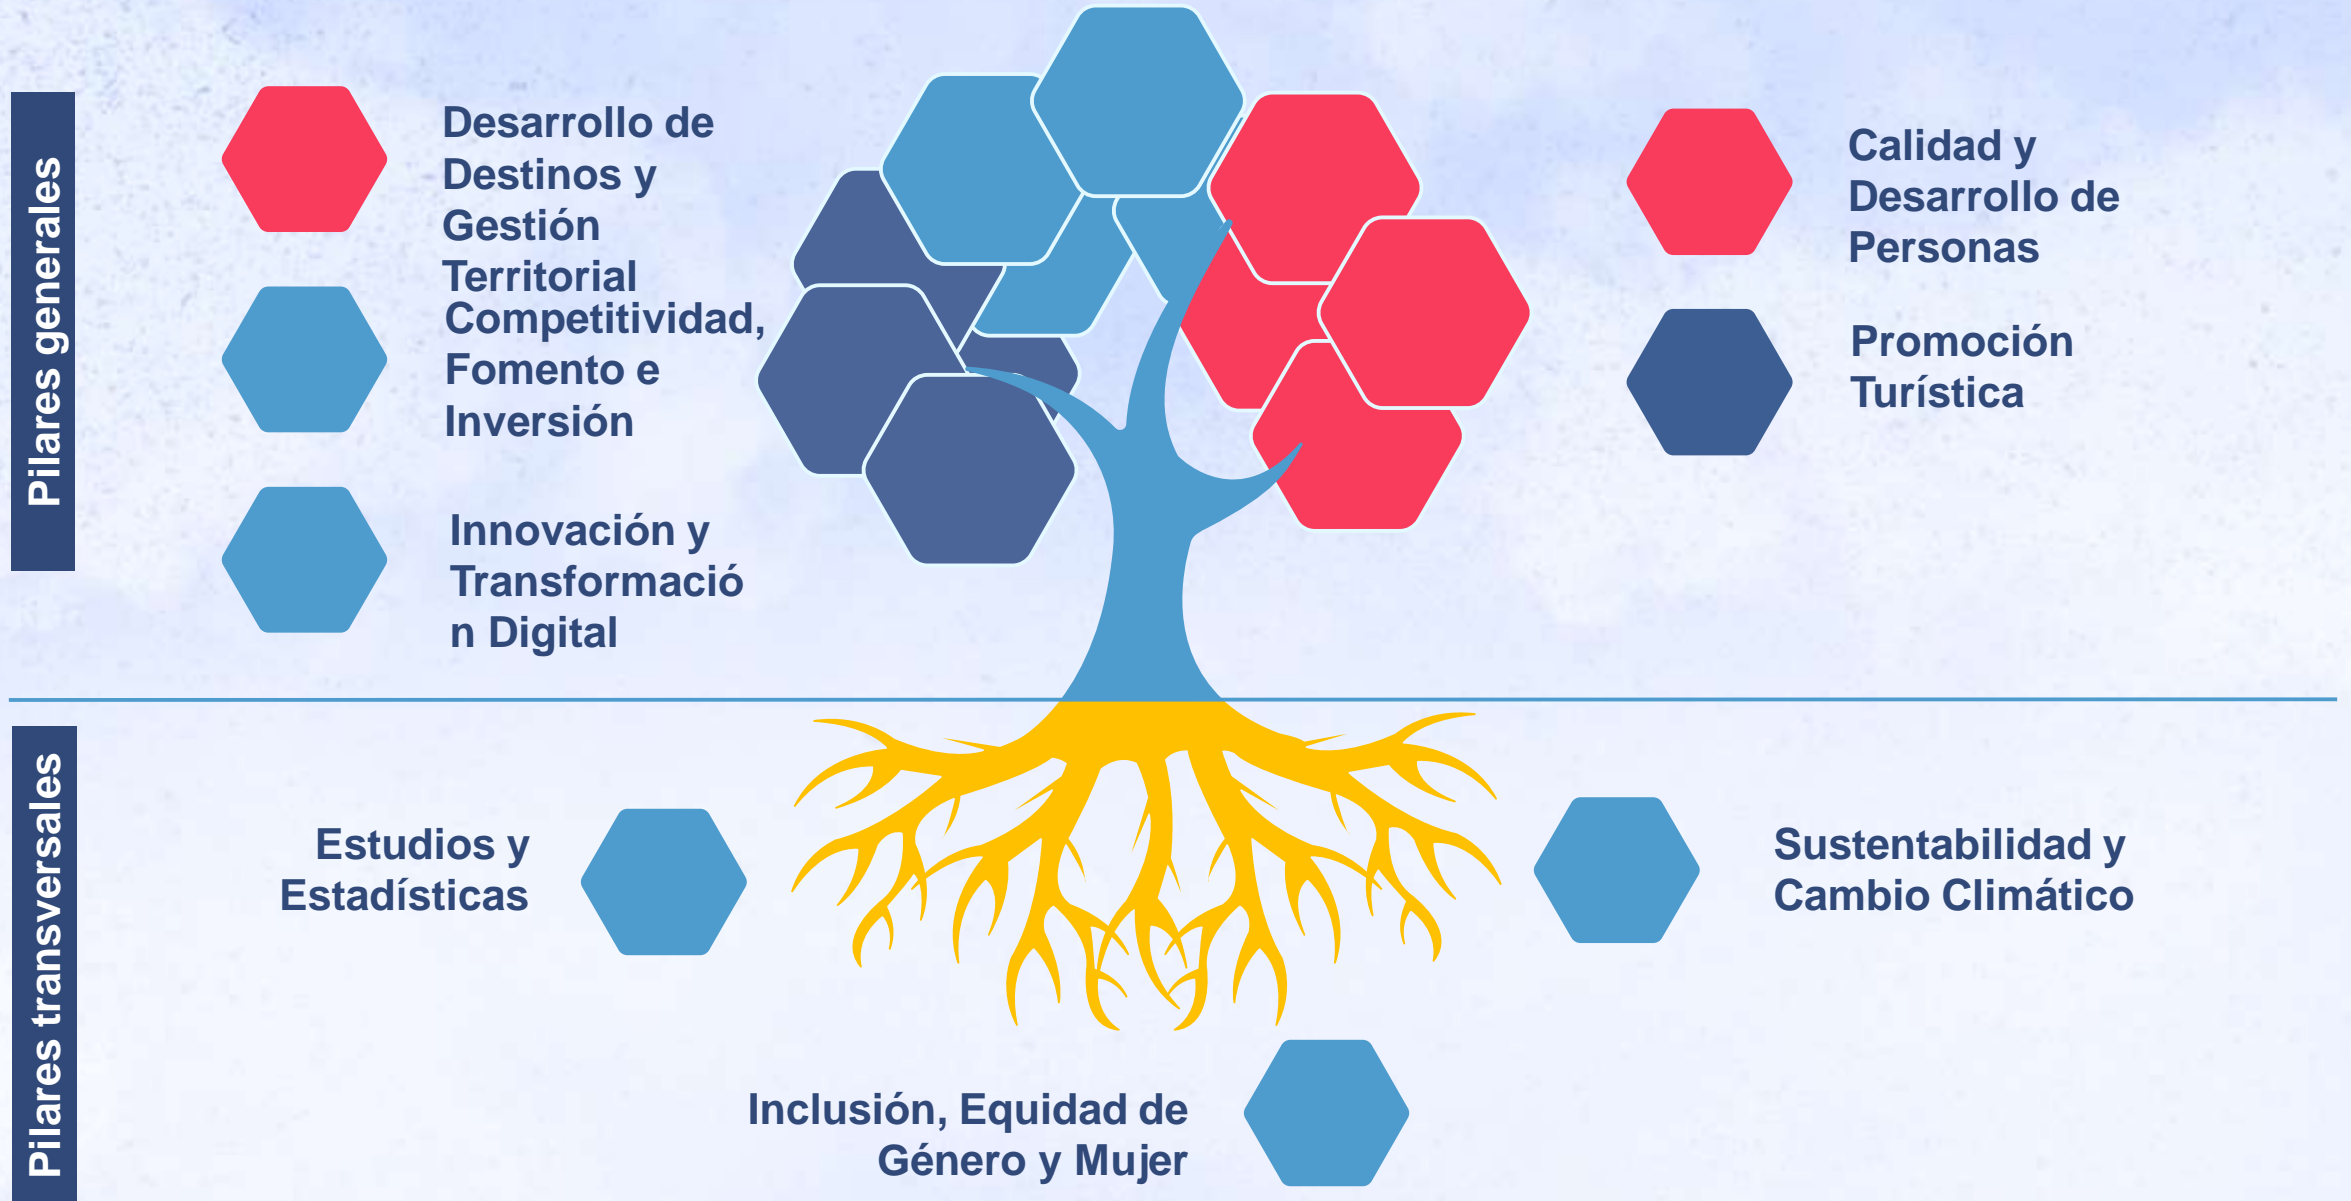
Pilares generales

Desarrollo de Destinos y Gestión Territorial

Competitividad, Fomento e Inversión

Innovación y Transformación Digital

Calidad y Desarrollo de Personas

Promoción Turística

Pilares transversales

Estudios y Estadísticas

Sustentabilidad y Cambio Climático

Inclusión, Equidad de Género y Mujer